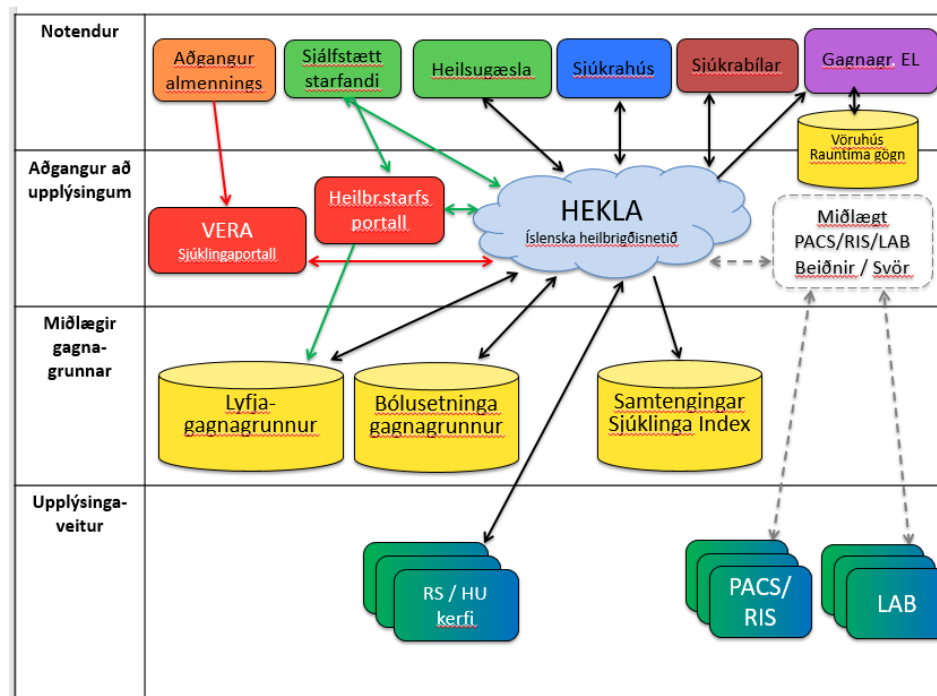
Notendur

Aðgangur almennings

Sjálfstætt starfandi

Heilsugæsla

Sjúkrahús

Sjúkrabílar

Gagnagr. EL

Vöruhús Rauntíma gögn

Aðgangur að upplýsingum

VERA
Sjúklingaportall

Heilbr.starfs portall

HEKLA
Íslenska heilbrigðisnetið

Miðlægt PACS/RIS/LAB Beiðnir / Svör

Miðlægir gagnagrunnar

Lyfjagagnagrunnur

Bólusetninga gagnagrunnur

Samtengingar Sjúklinga Index

Upplýsingaveitur

RS / HU kerfi

PACS/ RIS

LAB